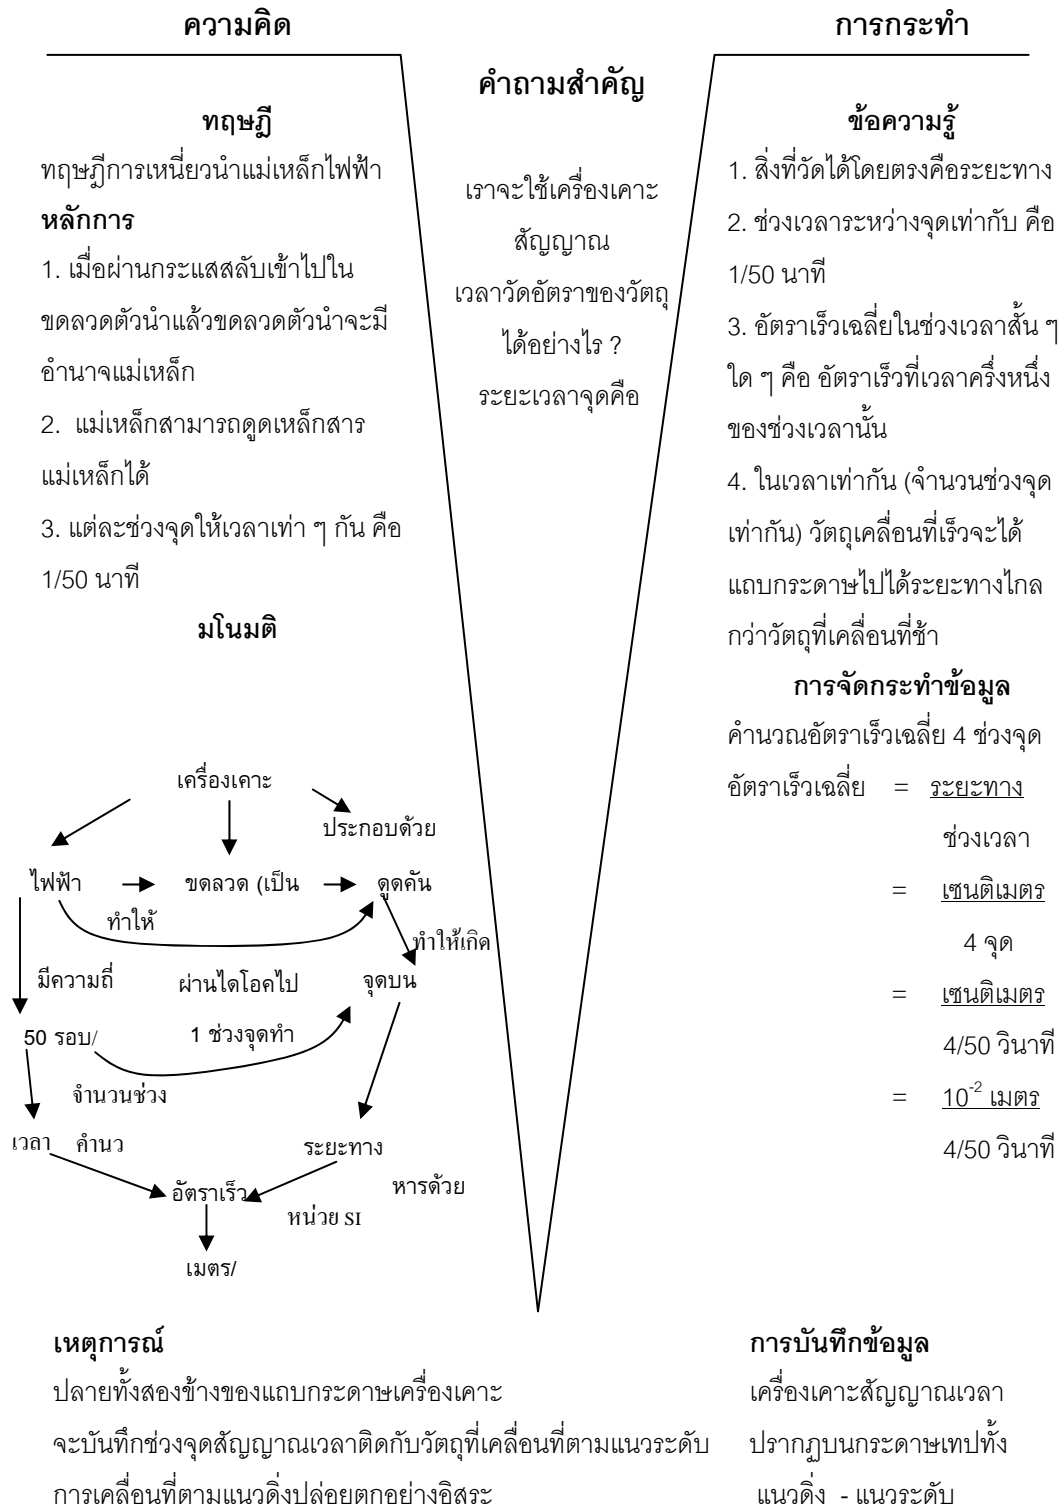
ความคิด

การกระทำ

คำถามสำคัญ

เราจะใช้เครื่องเคาะสัญญาณเวลาวัดอัตราของวัตถุได้อย่างไร ? ระยะเวลาจุดคือ

ทฤษฎี

ทฤษฎีการเหนี่ยวนำแม่เหล็กไฟฟ้า

หลักการ

1. เมื่อผ่านกระแสสลับเข้าไปในขดลวดตัวนำแล้วขดลวดตัวนำจะมีอำนาจแม่เหล็ก

2. แม่เหล็กสามารถดูดเหล็กสารแม่เหล็กได้

3. แต่ละช่วงจุดให้เวลาเท่า ๆ กัน คือ 1/50 นาที

มโนมติ

เครื่องเคาะ

ประกอบด้วย

ไฟฟ้า

ขดลวด (เป็น

ดูดคัน

ทำให้

ทำให้เกิด

มีความถี่

ผ่านไดโอคไป

จุดบน

50 รอบ/

1 ช่วงจุดทำ

จำนวนช่วง

เวลา

คำนว

ระยะทาง

อัตราเร็ว

หารด้วย

หน่วย SI

เมตร/

ข้อความรู้

1. สิ่งที่วัดได้โดยตรงคือระยะทาง

2. ช่วงเวลาระหว่างจุดเท่ากับ คือ 1/50 นาที

3. อัตราเร็วเฉลี่ยในช่วงเวลาสั้น ๆ ใด ๆ คือ อัตราเร็วที่เวลาครึ่งหนึ่งของช่วงเวลานั้น

4. ในเวลาเท่ากัน (จำนวนช่วงจุดเท่ากัน) วัตถุเคลื่อนที่เร็วจะได้แถบกระดาษไปได้ระยะทางไกลกว่าวัตถุที่เคลื่อนที่ช้า

การจัดกระทำข้อมูล

คำนวณอัตราเร็วเฉลี่ย 4 ช่วงจุด

อัตราเร็วเฉลี่ย = $\frac{\text{ระยะทาง}}{\text{ช่วงเวลา}}$

= $\frac{\text{เซนติเมตร}}{\text{4 จุด}}$

= $\frac{\text{เซนติเมตร}}{\text{4/50 วินาที}}$

= $\frac{10^{-2} \text{ เมตร}}{\text{4/50 วินาที}}$

เหตุการณ์

ปลายทั้งสองข้างของแถบกระดาษเครื่องเคาะ

จะบันทึกช่วงจุดสัญญาณเวลาติดกับวัตถุที่เคลื่อนที่ตามแนวระดับ

การเคลื่อนที่ตามแนวดิ่งปล่อยตกอย่างอิสระ

การบันทึกข้อมูล

เครื่องเคาะสัญญาณเวลา

ปรากฏบนกระดาษเทปทั้ง

แนวดิ่ง - แนวระดับ